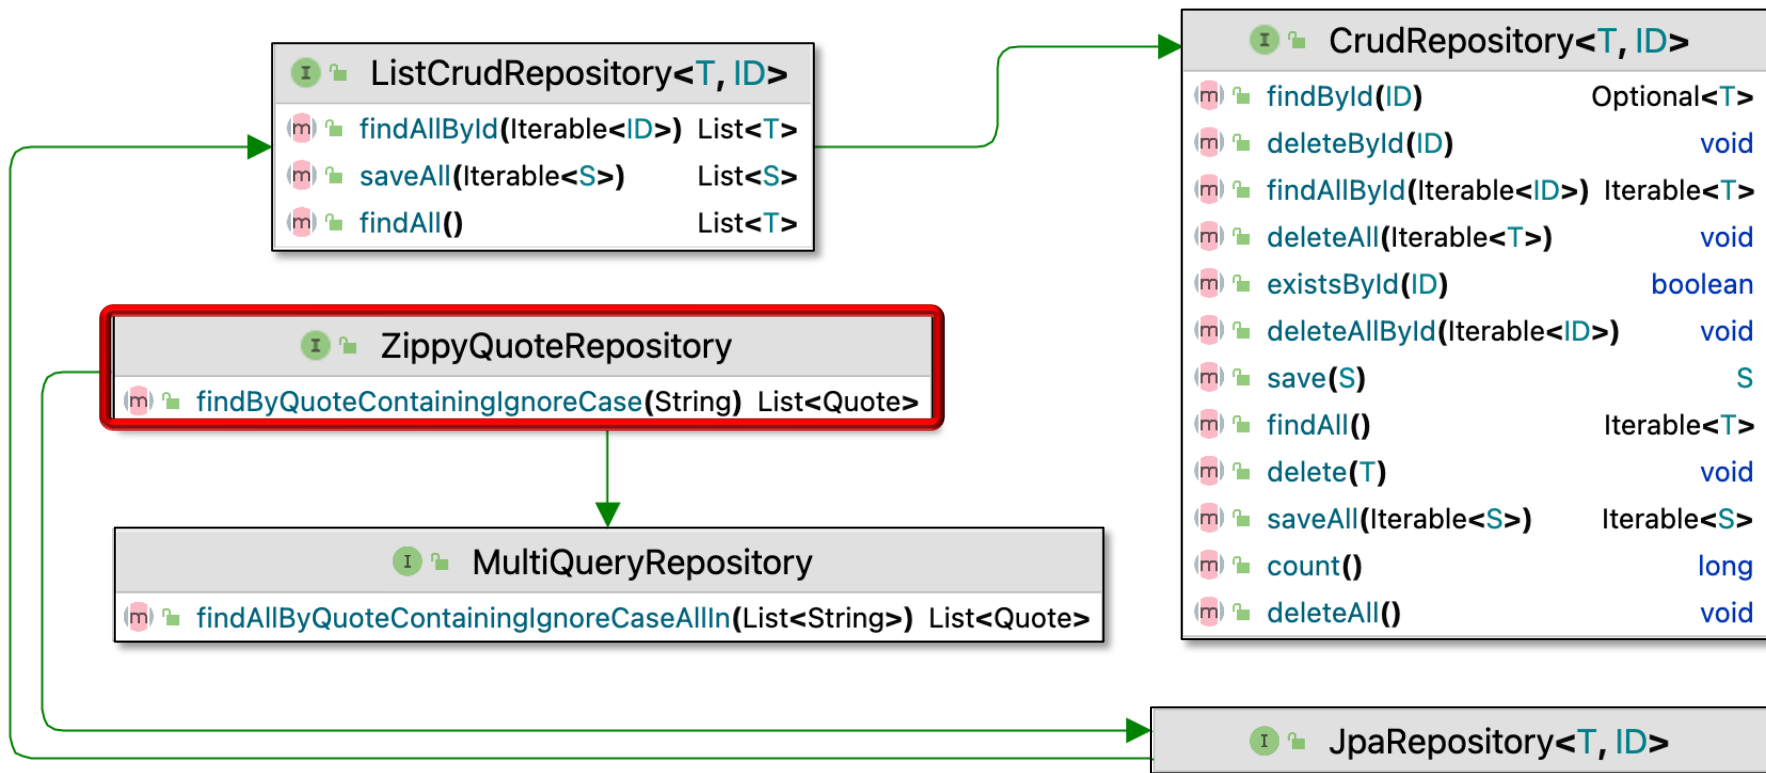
I ListCrudRepository<T, ID>

m findAllById(Iterable<ID>) List<T>

m saveAll(Iterable<S>) List<S>

m findAll() List<T>

I CrudRepository<T, ID>

m findById(ID) Optional<T>

m deleteById(ID) void

m findAllById(Iterable<ID>) Iterable<T>

m deleteAll(Iterable<T>) void

m existsById(ID) boolean

m deleteAllById(Iterable<ID>) void

m save(S) S

m findAll() Iterable<T>

m delete(T) void

m saveAll(Iterable<S>) Iterable<S>

m count() long

m deleteAll() void

I ZippyQuoteRepository

m findByQuoteContainingIgnoreCase(String) List<Quote>

I MultiQueryRepository

m findAllByQuoteContainingIgnoreCaseAllIn(List<String>) List<Quote>

I JpaRepository<T, ID>